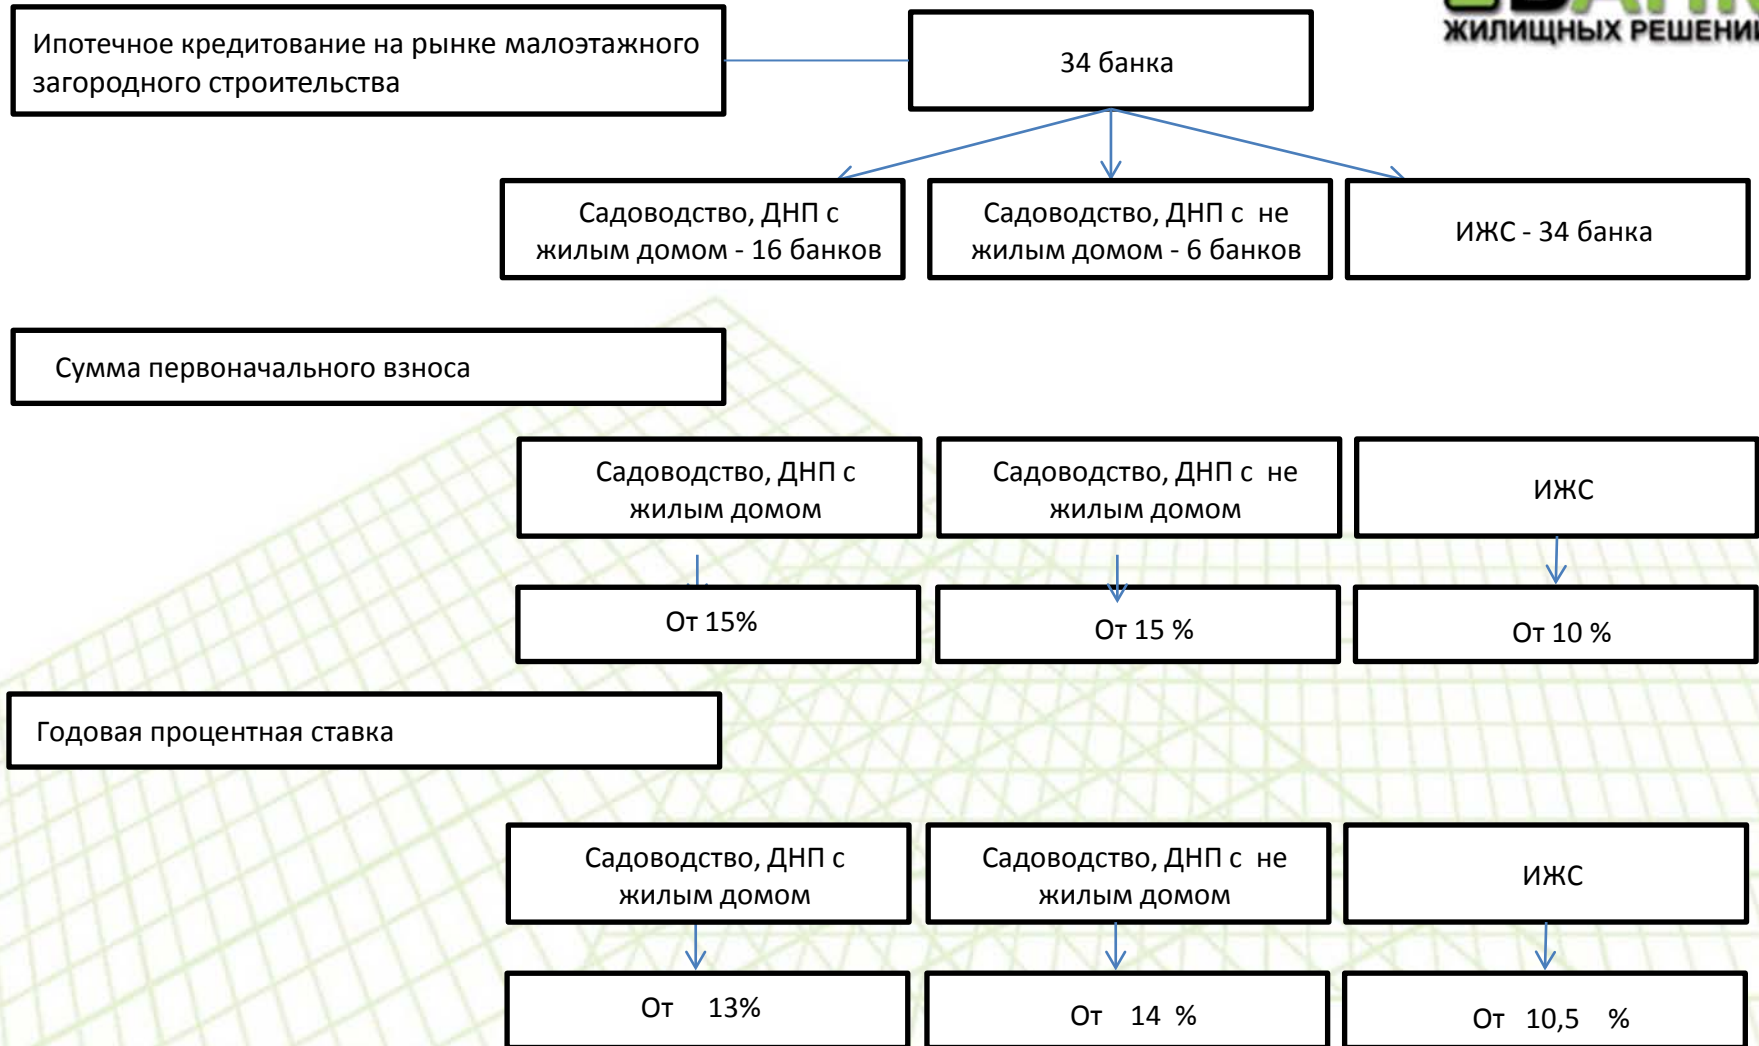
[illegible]
ЖИЛИЩНЫХ РЕШЕНИ

Ипотечное кредитование на рынке малоэтажного загородного строительства

34 банка

Садоводство, ДНП с жилым домом - 16 банков

Садоводство, ДНП с не жилым домом - 6 банков

ИЖС - 34 банка

Сумма первоначального взноса

Садоводство, ДНП с жилым домом

Садоводство, ДНП с не жилым домом

ИЖС

От 15%

От 15 %

От 10 %

Годовая процентная ставка

Садоводство, ДНП с жилым домом

Садоводство, ДНП с не жилым домом

ИЖС

От 13%

От 14 %

От 10,5 %